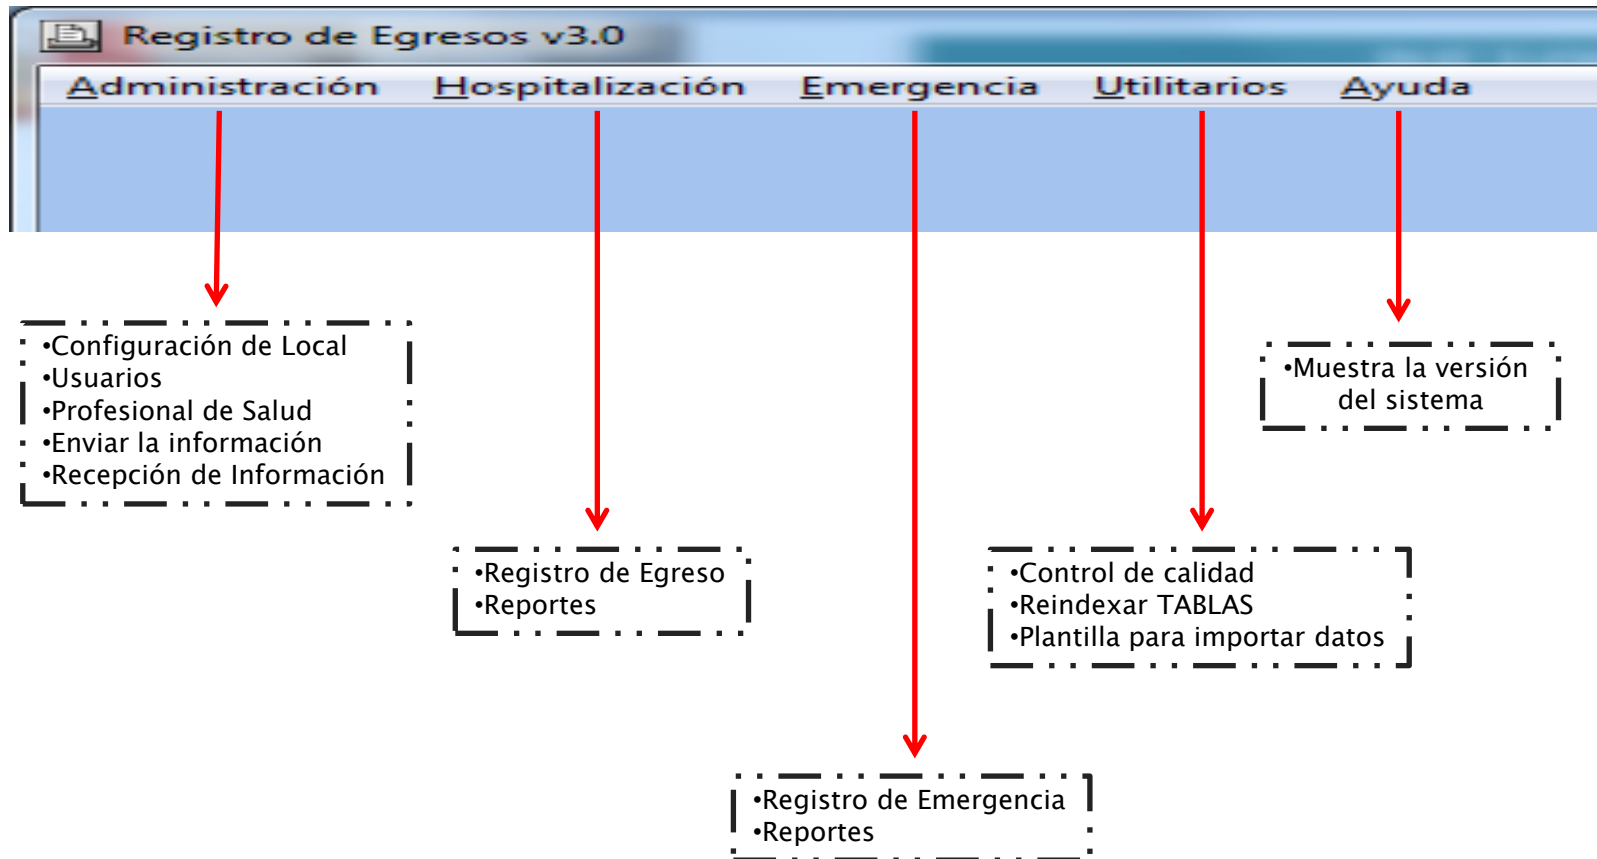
Registro de Egresos v3.0

Administración Hospitalización Emergencia Utilitarios Ayuda

•Configuración de Local
•Usuarios
•Profesional de Salud
•Enviar la información
•Recepción de Información

•Registro de Egreso
•Reportes

•Registro de Emergencia
•Reportes

•Control de calidad
•Reindexar TABLAS
•Plantilla para importar datos

•Muestra la versión del sistema